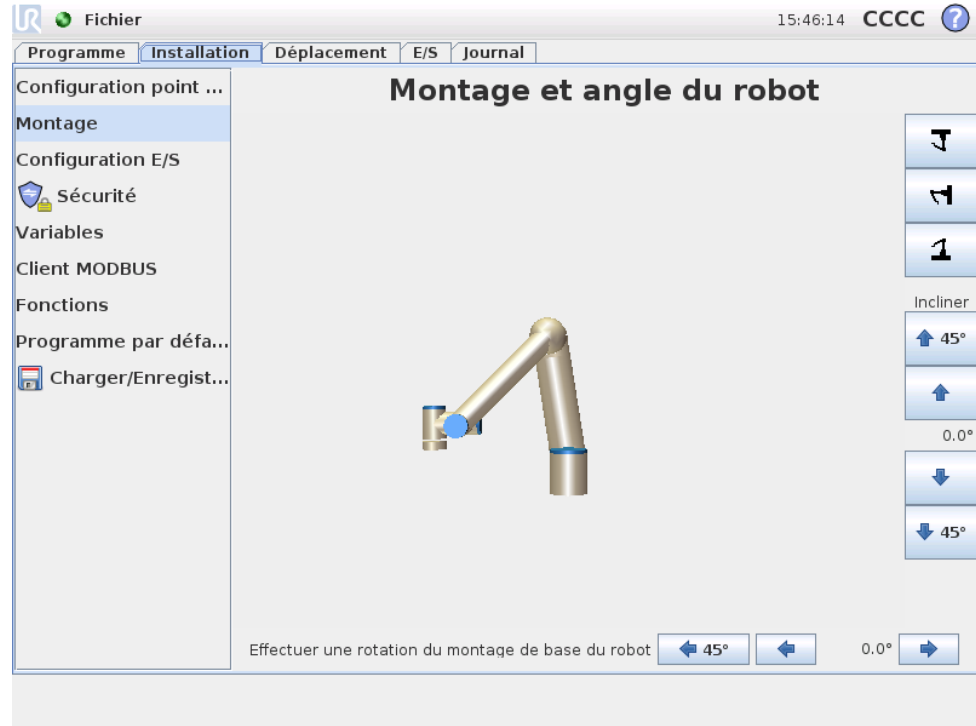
Fichier

15:46:14 CCCC

Programme | Installation | Déplacement | E/S | Journal

Configuration point ...
Montage
Configuration E/S
Sécurité
Variables
Client MODBUS
Fonctions
Programme par défa...
Charger/Enregist...

Montage et angle du robot

Incliner
45°
0.0°
45°

Effectuer une rotation du montage de base du robot
45°
0.0°